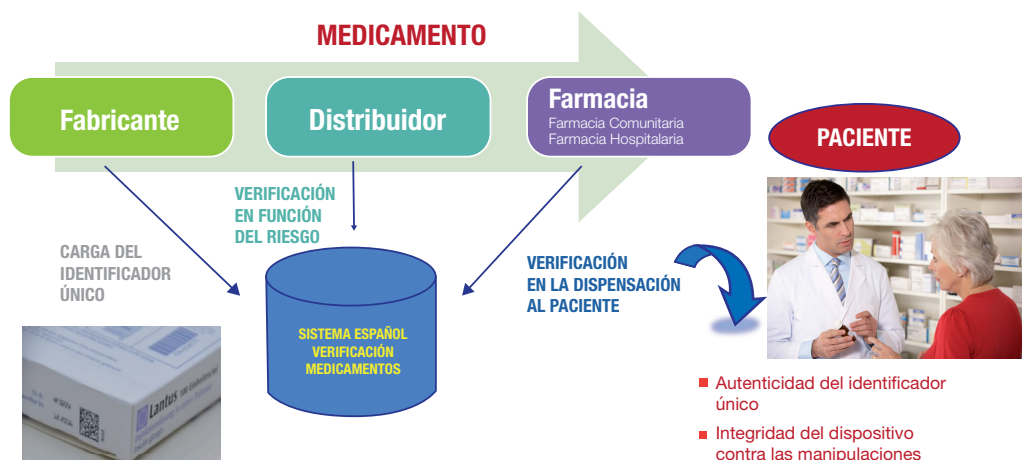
MEDICAMENTO

Fabricante

Distribuidor

Farmacia
Farmacia Comunitaria
Farmacia Hospitalaria

PACIENTE

VERIFICACIÓN EN FUNCIÓN DEL RIESGO

CARGA DEL IDENTIFICADOR ÚNICO

SISTEMA ESPAÑOL VERIFICACIÓN MEDICAMENTOS

VERIFICACIÓN EN LA DISPENSACIÓN AL PACIENTE

Lantus

- Autenticidad del identificador único
- Integridad del dispositivo contra las manipulaciones